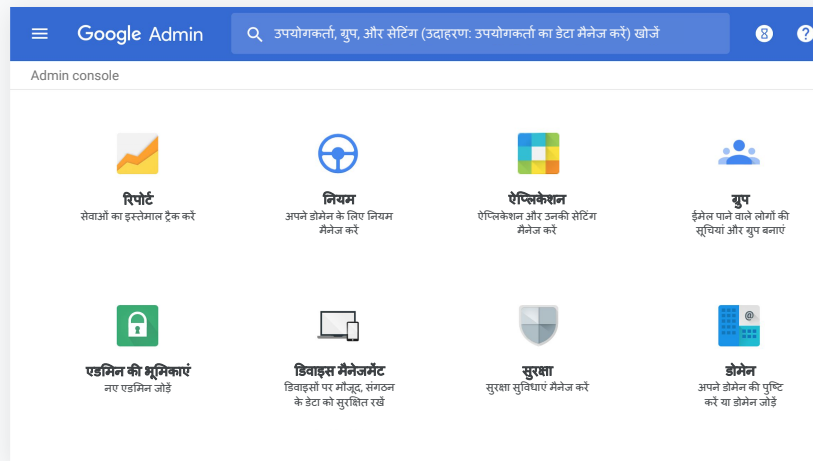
Google Admin

उपयोगकर्ता, ग्रुप, और सेटिंग (उदाहरण: उपयोगकर्ता का डेटा मैनेज करें) खोजें

Admin console

रिपोर्ट
सेवाओं का इस्तेमाल ट्रैक करें

नियम
अपने डोमेन के लिए नियम मैनेज करें

ऐप्लिकेशन
ऐप्लिकेशन और उनकी सेटिंग मैनेज करें

ग्रुप
ईमेल पाने वाले लोगों की सूचियां और ग्रुप बनाएं

एडमिन की भूमिकाएं
नए एडमिन जोड़ें

डिवाइस मैनेजमेंट
डिवाइसों पर मौजूद, संगठन के डेटा को सुरक्षित रखें

सुरक्षा
सुरक्षा सुविधाएं मैनेज करें

डोमेन
अपने डोमेन की पुष्टि करें या डोमेन जोड़ें